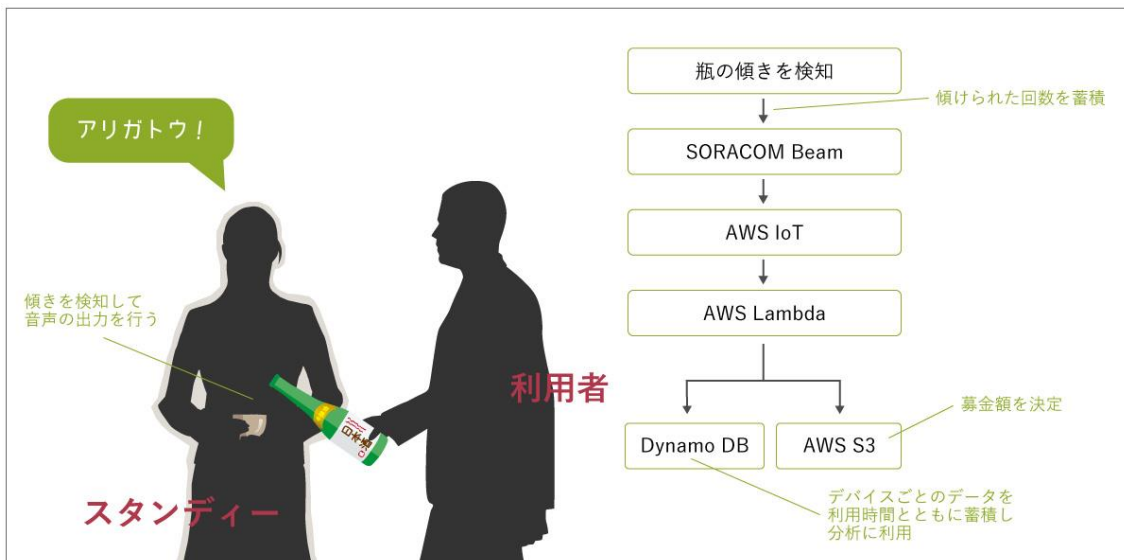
アリガトウ！

傾きを検知して
音声の出力を行う

利用者

スタンディー

瓶の傾きを検知

傾けられた回数を蓄積

SORACOM Beam

AWS IoT

AWS Lambda

Dynamo DB

AWS S3

募金額を決定

デバイスごとのデータを
利用時間とともに蓄積し
分析に利用